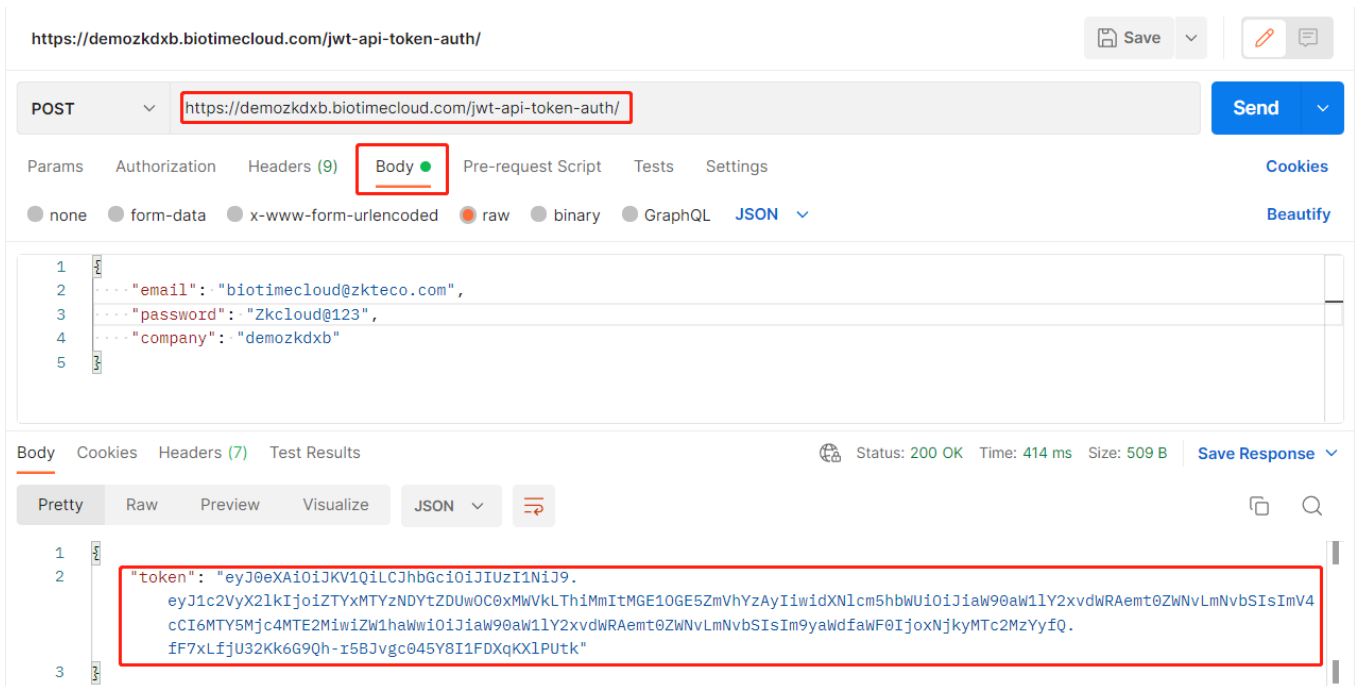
https://demozkdxb.biotimecloud.com/jwt-api-token-auth/

Save

POST https://demozkdxb.biotimecloud.com/jwt-api-token-auth/ Send

Params Authorization Headers (9) Body Pre-request Script Tests Settings Cookies

none form-data x-www-form-urlencoded raw binary GraphQL JSON Beautify

1 {
2 "email": "biotimecloud@zkteco.com",
3 "password": "Zkcloud@123",
4 "company": "demozkdxb"
5 }

Body Cookies Headers (7) Test Results Status: 200 OK Time: 414 ms Size: 509 B Save Response

Pretty Raw Preview Visualize JSON

1 {
2 "token": "eyJ0eXAiOiJKV1QiLCJhbGciOiJIUzI1NiJ9.eyJ1c2VyX2lkIjoiZTYxMTYzNDYtZDUwOC0xMWVkLThiMmItMGE1OGE5ZmVhYzAyIiwidXNlcm5hbWUiOiJiaW90aW1lY2xvdWRAemt0ZWNvLmNvbSIsImV4cCI6MTY5Mjc4MTE2MiwiZW1haWwiOiJiaW90aW1lY2xvdWRAemt0ZWNvLmNvbSIsIm9yaWdfaWF0IjoxNjkyMTc2MzYyfQ.fF7xLfjU32Kk6G9Qh-r5BJvgc045Y8I1FDXqKXlPUtk"
3 }